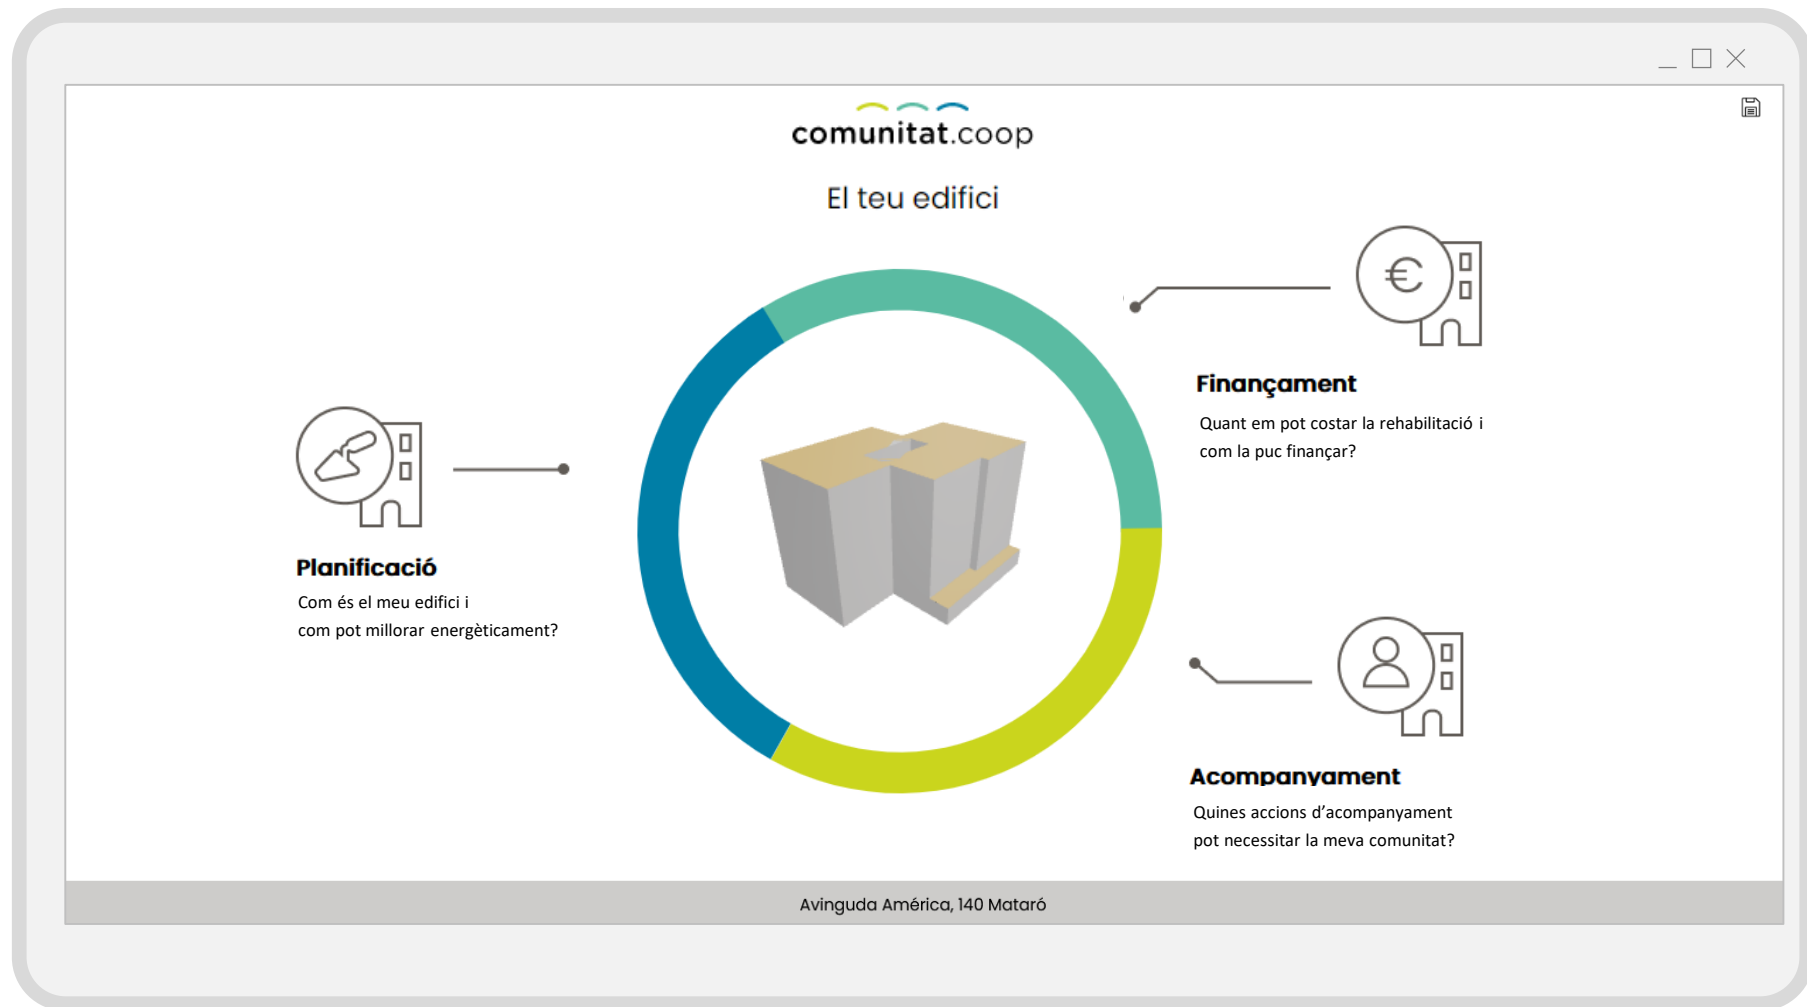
comunitat.coop

El teu edifici

Finançament
Quant em pot costar la rehabilitació i com la puc finançar?

Planificació
Com és el meu edifici i com pot millorar energèticament?

Acompanyament
Quines accions d'acompanyament pot necessitar la meva comunitat?

Avinguda América, 140 Mataró